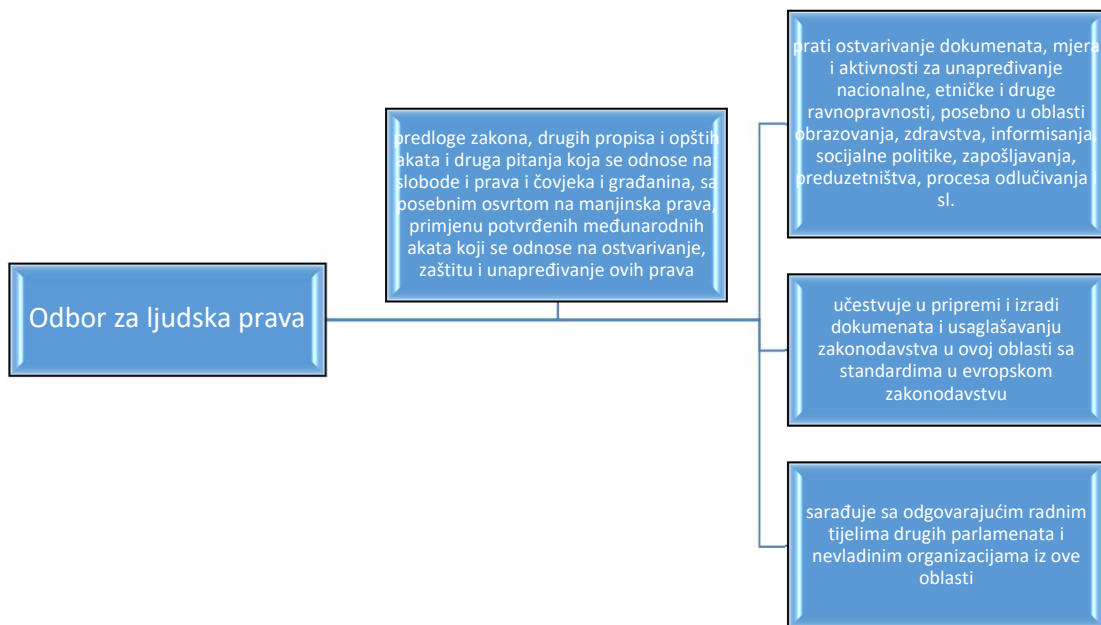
Odbor za ljudska prava

predloge zakona, drugih propisa i opštih akata i druga pitanja koja se odnose na slobode i prava i čovjeka i građanina, sa posebnim osvrtom na manjinska prava, primjenu potvrđenih međunarodnih akata koji se odnose na ostvarivanje, zaštitu i unapređivanje ovih prava

prati ostvarivanje dokumenata, mjera i aktivnosti za unapređivanje nacionalne, etničke i druge ravnopravnosti, posebno u oblasti obrazovanja, zdravstva, informisanja, socijalne politike, zapošljavanja, preduzetništva, procesa odlučivanja i sl.

učestvuje u pripremi i izradi dokumenata i usaglašavanju zakonodavstva u ovoj oblasti sa standardima u evropskom zakonodavstvu

sarađuje sa odgovarajućim radnim tijelima drugih parlamenata i nevladinim organizacijama iz ove oblasti